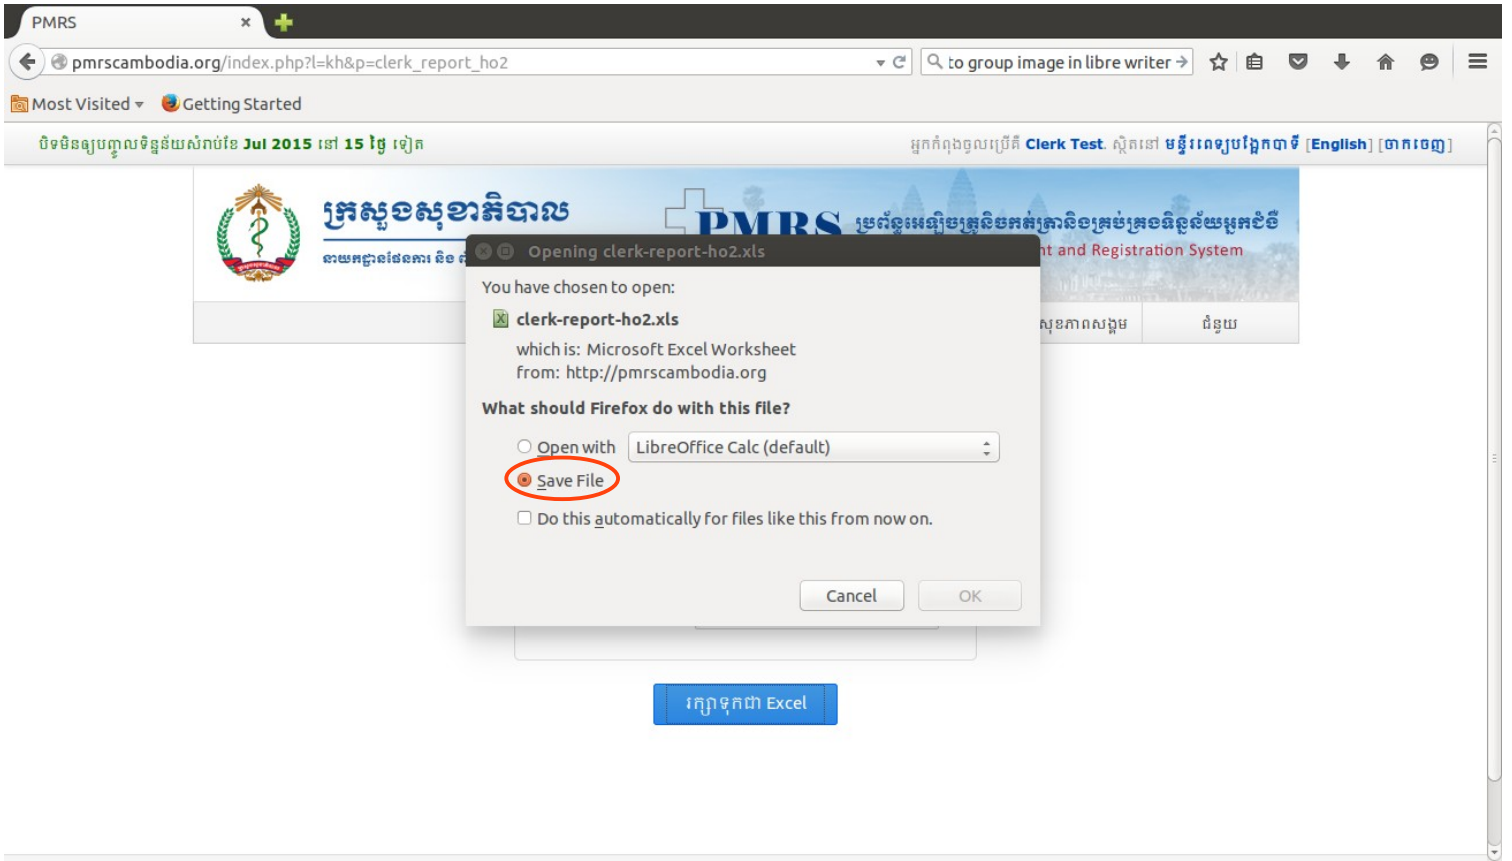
PMRS

pmrscambodia.org/index.php?l=kh&p=clerk_report_ho2

to group image in libre writer

Most Visited
Getting Started

បិទមិនឲ្យបញ្ចូលទិន្នន័យសំរាប់ខែ Jul 2015 នៅ 15 ថ្ងៃ ទៀត

អ្នកកំពុងចូលប្រើគឺ Clerk Test. ស្ថិតនៅ មន្ទីរពេទ្យបង្អែកបាទី [English] [ចាកចេញ]

ក្រសួងសុខាភិបាល

នាយកដ្ឋានផែនការ និង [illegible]

PMRS

ប្រព័ន្ធអេឡិចត្រូនិចកត់ត្រានិងគ្រប់គ្រងទិន្នន័យអ្នកជំងឺ

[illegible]nt and Registration System

សុខភាពសង្គម

ជំនួយ

Opening clerk-report-ho2.xls

You have chosen to open:

clerk-report-ho2.xls

which is: Microsoft Excel Worksheet
from: http://pmrscambodia.org

What should Firefox do with this file?

Open with
LibreOffice Calc (default)

Save File

Do this automatically for files like this from now on.

Cancel
OK

ទាញទុកជា Excel